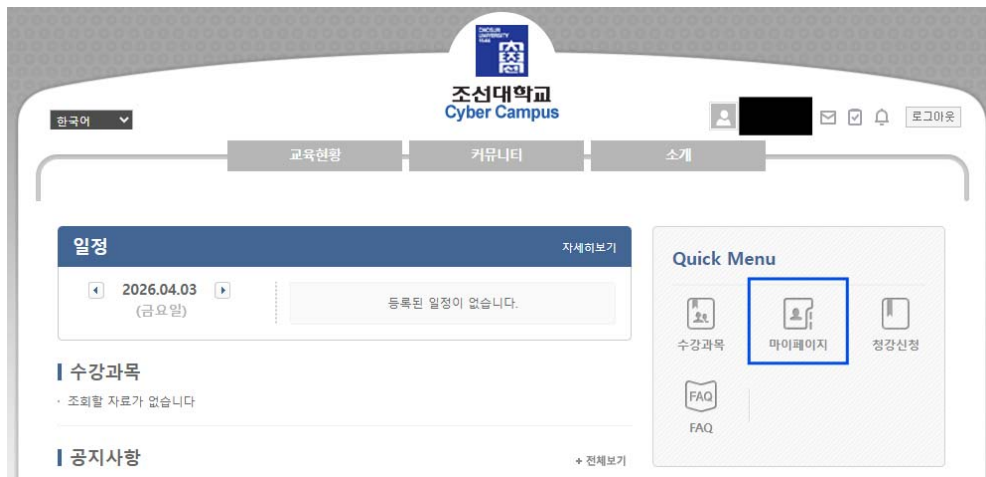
CHOSUN UNIVERSITY

조선대학교
Cyber Campus

한국어

로그아웃

교육현황
커뮤니티
소개

일정
자세히보기

2026.04.03
(금요일)

등록된 일정이 없습니다.

수강과목
· 조회할 자료가 없습니다

공지사항
+ 전체보기

Quick Menu

수강과목
마이페이지
청강신청
FAQ
FAQ